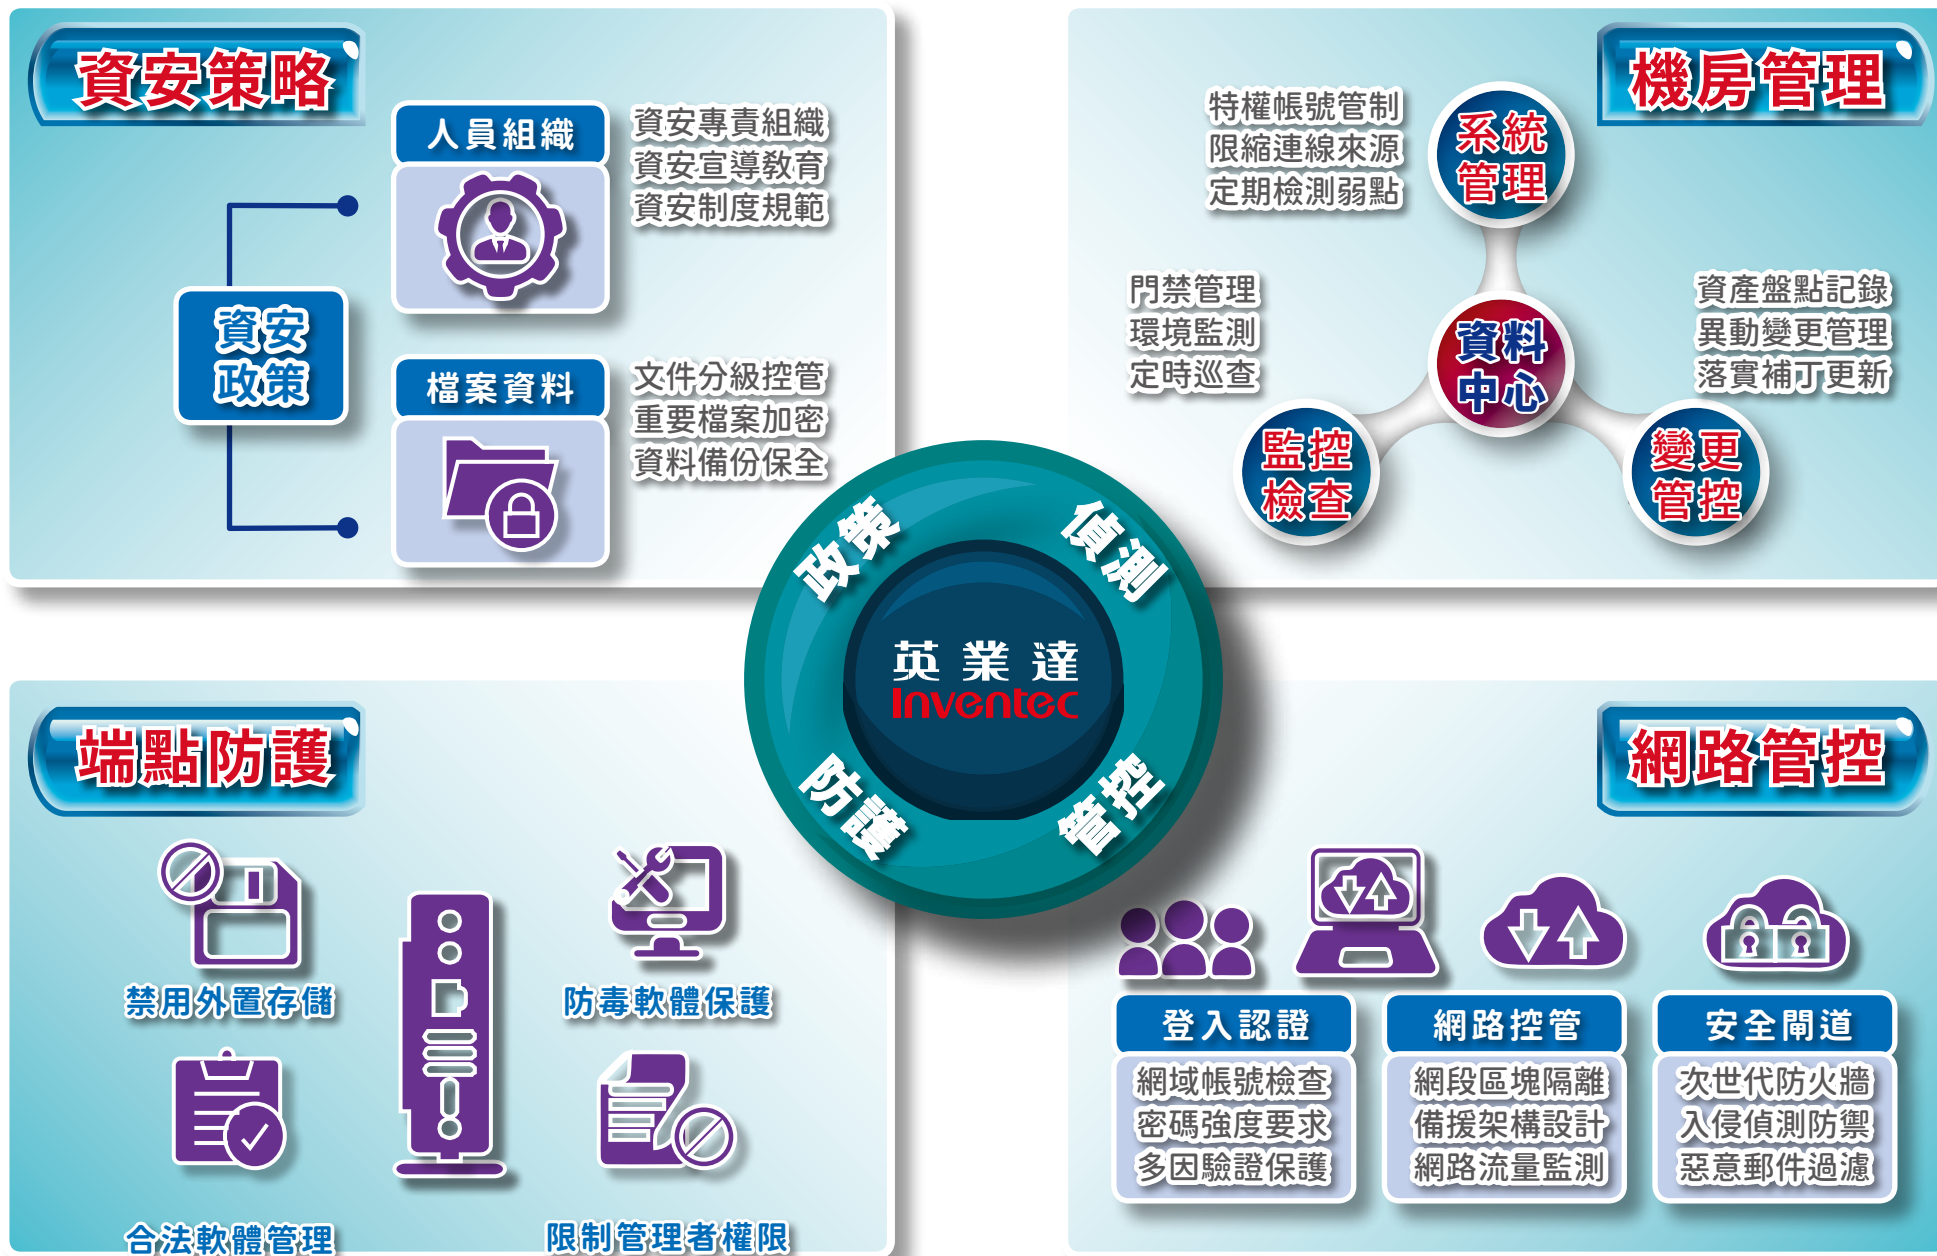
資安策略

人員組織

資安專責組織
資安宣導教育
資安制度規範

資安政策

檔案資料

文件分級控管
重要檔案加密
資料備份保全

機房管理

特權帳號管制
限縮連線來源
定期檢測弱點

系統管理

門禁管理
環境監測
定時巡查

資料中心

資產盤點記錄
異動變更管理
落實補丁更新

監控檢查

變更管控

政策

偵測

英業達
Inventec

防護

管控

端點防護

禁用外置存儲

防毒軟體保護

合法軟體管理

限制管理者權限

網路管控

登入認證

網域帳號檢查
密碼強度要求
多因驗證保護

網路控管

網段區塊隔離
備援架構設計
網路流量監測

安全閘道

次世代防火牆
入侵偵測防禦
惡意郵件過濾